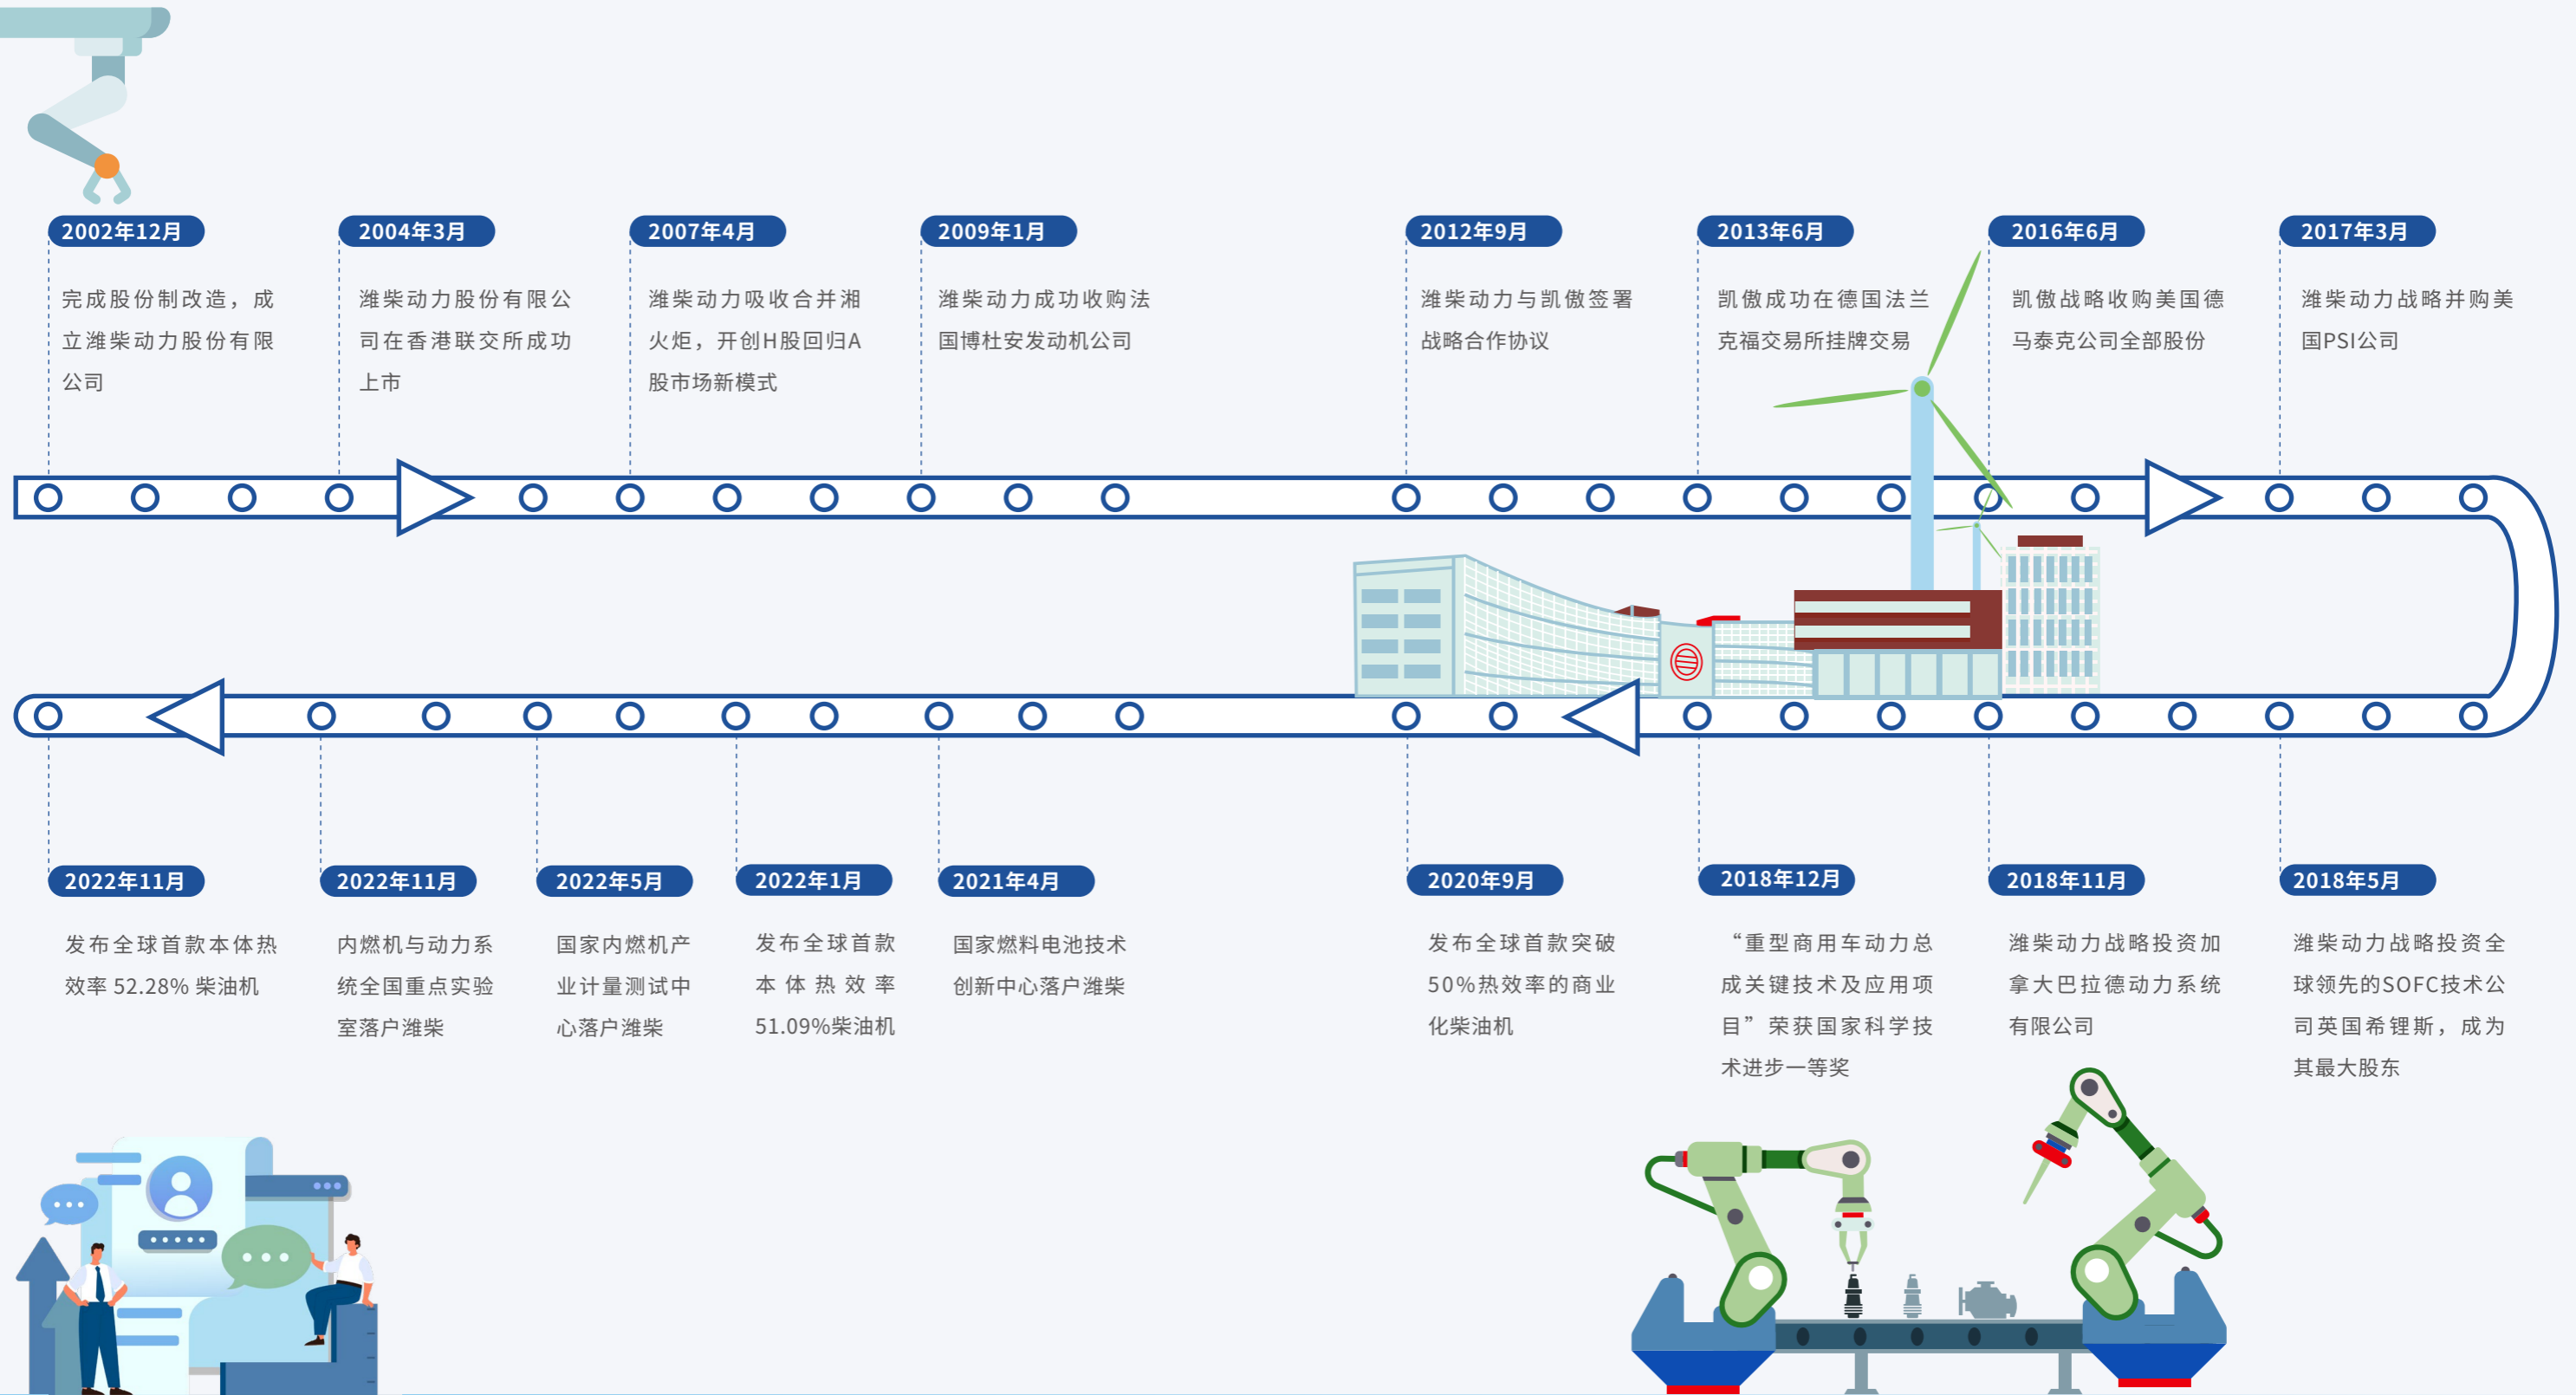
2002年12月
完成股份制改造，成立潍柴动力股份有限公司

2004年3月
潍柴动力股份有限公司在香港联交所成功上市

2007年4月
潍柴动力吸收合并湘火炬，开创H股回归A股市场新模式

2009年1月
潍柴动力成功收购法国博杜安发动机公司

2012年9月
潍柴动力与凯傲签署战略合作协议

2013年6月
凯傲成功在德国法兰克福交易所挂牌交易

2016年6月
凯傲战略收购美国德马泰克公司全部股份

2017年3月
潍柴动力战略并购美国PSI公司

2022年11月
发布全球首款本体热效率 52.28% 柴油机

2022年11月
内燃机与动力系统全国重点实验室落户潍柴

2022年5月
国家内燃机产业计量测试中心落户潍柴

2022年1月
发布全球首款本体热效率51.09%柴油机

2021年4月
国家燃料电池技术创新中心落户潍柴

2020年9月
发布全球首款突破50%热效率的商业化柴油机

2018年12月
“重型商用车动力总成关键技术及应用项目”荣获国家科学技术进步一等奖

2018年11月
潍柴动力战略投资加拿大巴拉德动力系统有限公司

2018年5月
潍柴动力战略投资全球领先的SOFC技术公司英国希锂斯，成为其最大股东